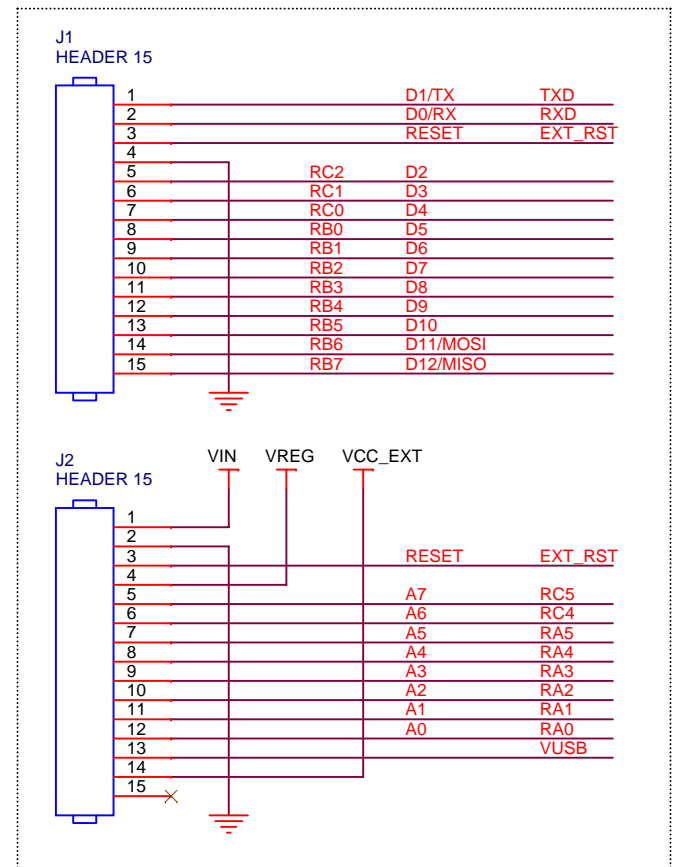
J1
HEADER 15

1 D1/TX TXD
2 D0/RX RXD
3 RESET EXT_RST
4
5 RC2 D2
6 RC1 D3
7 RC0 D4
8 RB0 D5
9 RB1 D6
10 RB2 D7
11 RB3 D8
12 RB4 D9
13 RB5 D10
14 RB6 D11/MOSI
15 RB7 D12/MISO

J2
HEADER 15

VIN VREG VCC_EXT

1
2
3 RESET EXT_RST
4
5 A7 RC5
6 A6 RC4
7 A5 RA5
8 A4 RA4
9 A3 RA3
10 A2 RA2
11 A1 RA1
12 A0 RA0
13 VUSB
14
15